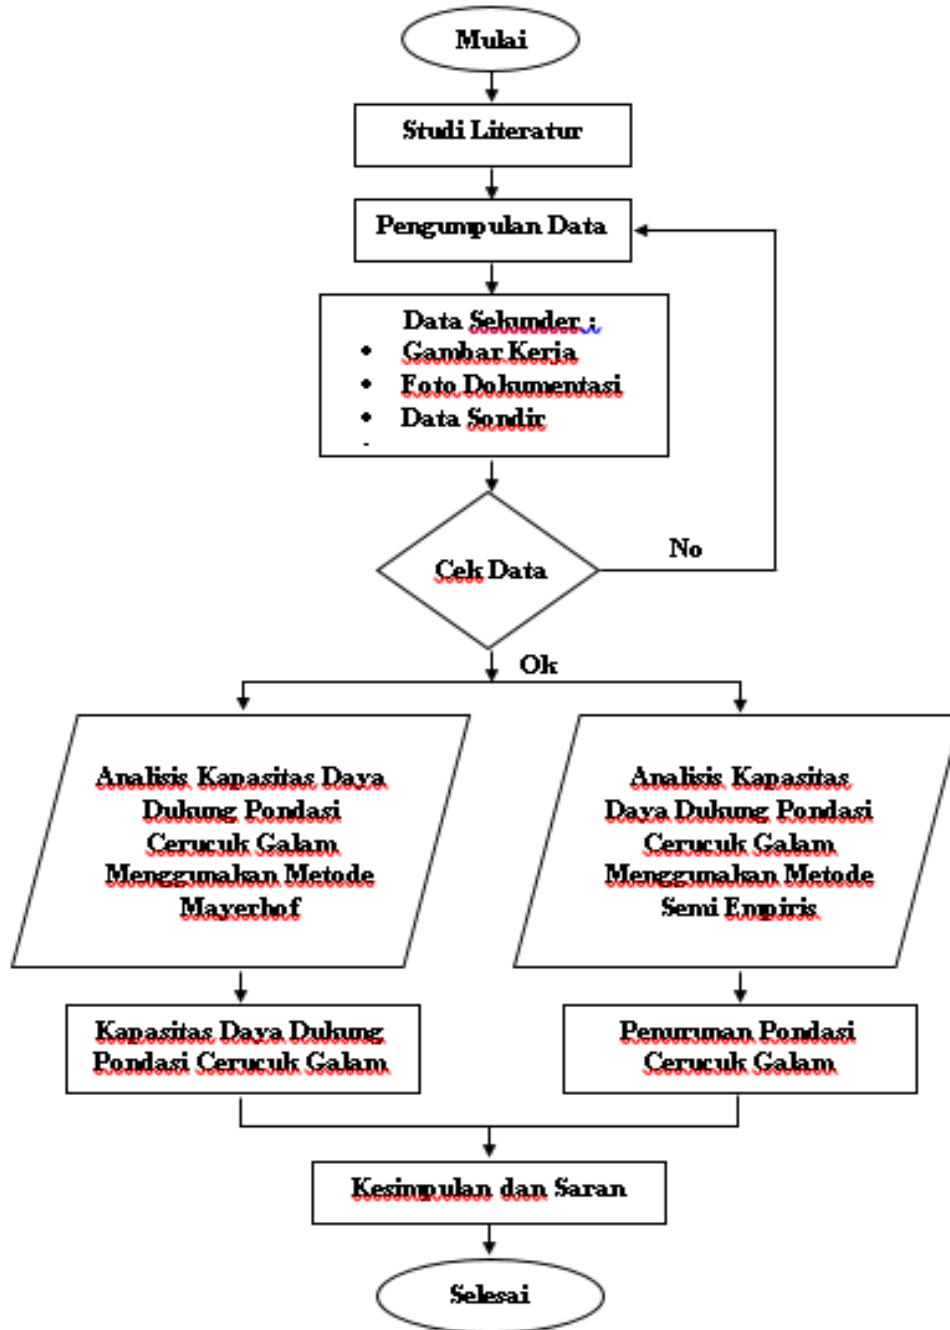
Mulai

Studi Literatur

Pengumpulan Data

Data Sekunder :
- Gambar Kerja
- Foto Dokumentasi
- Data Sondir

Cek Data

No

Ok

Analisis Kapasitas Daya Dukung Pondasi Cerucuk Galam Menggunakan Metode Mayerhof

Analisis Kapasitas Daya Dukung Pondasi Cerucuk Galam Menggunakan Metode Semi Empiris

Kapasitas Daya Dukung Pondasi Cerucuk Galam

Penurunan Pondasi Cerucuk Galam

Kesimpulan dan Saran

Selesai